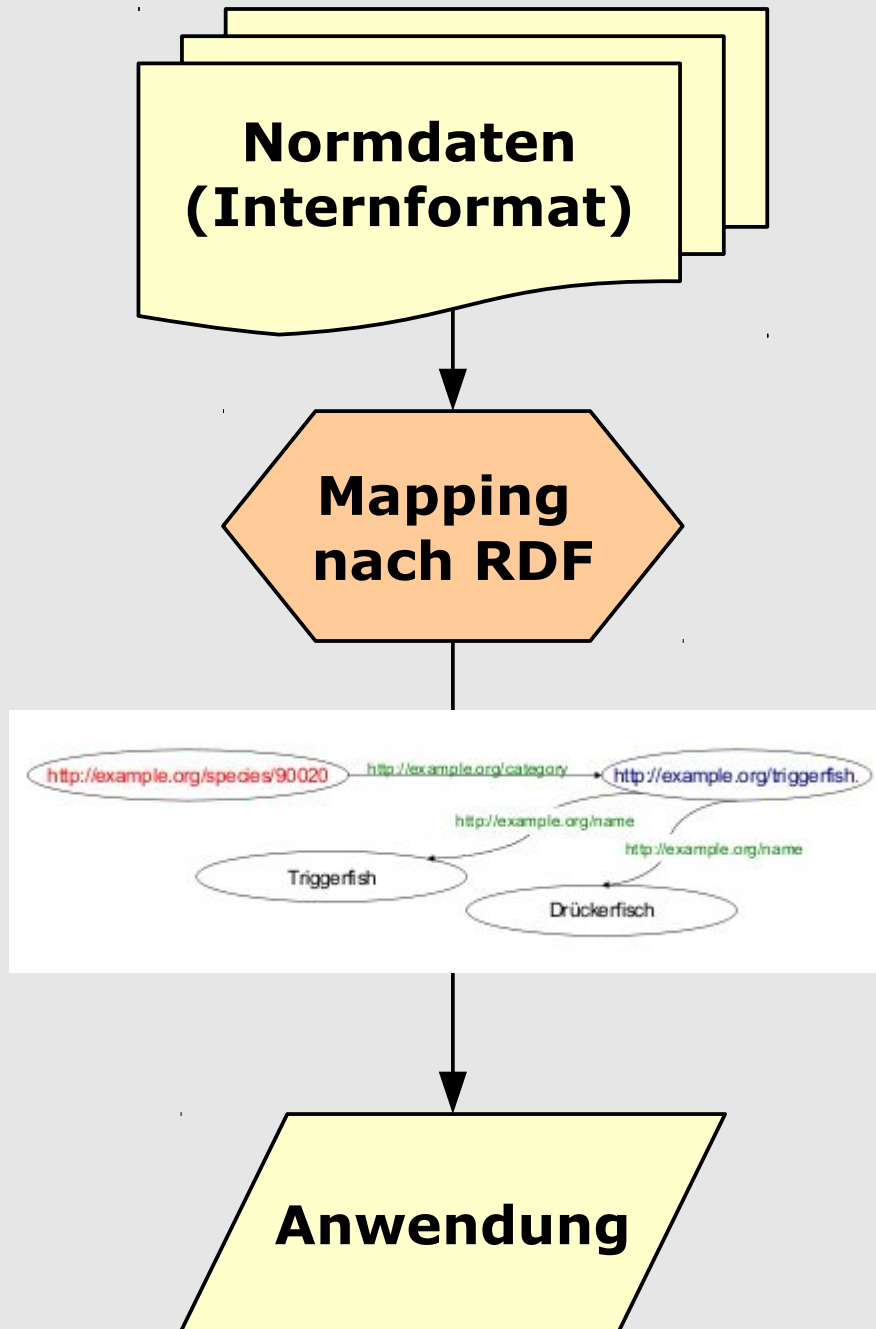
Normdaten
(Internformat)

Mapping
nach RDF

http://example.org/species/90020

http://example.org/category

http://example.org/triggerfish.

http://example.org/name

http://example.org/name

Triggerfish

Drückerfisch

Anwendung